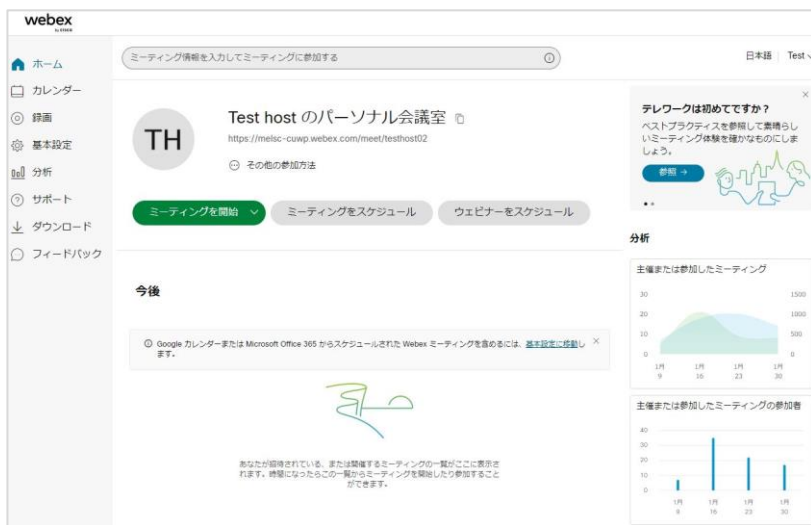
webex
by CISCO

ホーム
カレンダー
録画
基本設定
分析
サポート
ダウンロード
フィードバック

ミーティング情報を入力してミーティングに参加する

日本語 Test

TH

Test host のパーソナル会議室
https://melsc-cuwp.webex.com/meet/testhost02
その他の参加方法

ミーティングを開始
ミーティングをスケジュール
ウェビナーをスケジュール

今後

Google カレンダーまたは Microsoft Office 365 からスケジュールされた Webex ミーティングを含めるには、基本設定に移動します。

あなたが招待されている、または開催するミーティングの一覧がここに表示されます。時間になったらこの一覧からミーティングを開始したり参加することができます。

テレワークは初めてですか？
ベストプラクティスを参照して素晴らしいミーティング体験を確かなものにしましょう。
参照 →

分析

主催または参加したミーティング
30
20
10
0
1500
1000
500
0
1月 9
1月 16
1月 23
1月 30

主催または参加したミーティングの参加者
40
30
20
10
0
1月 9
1月 16
1月 23
1月 30